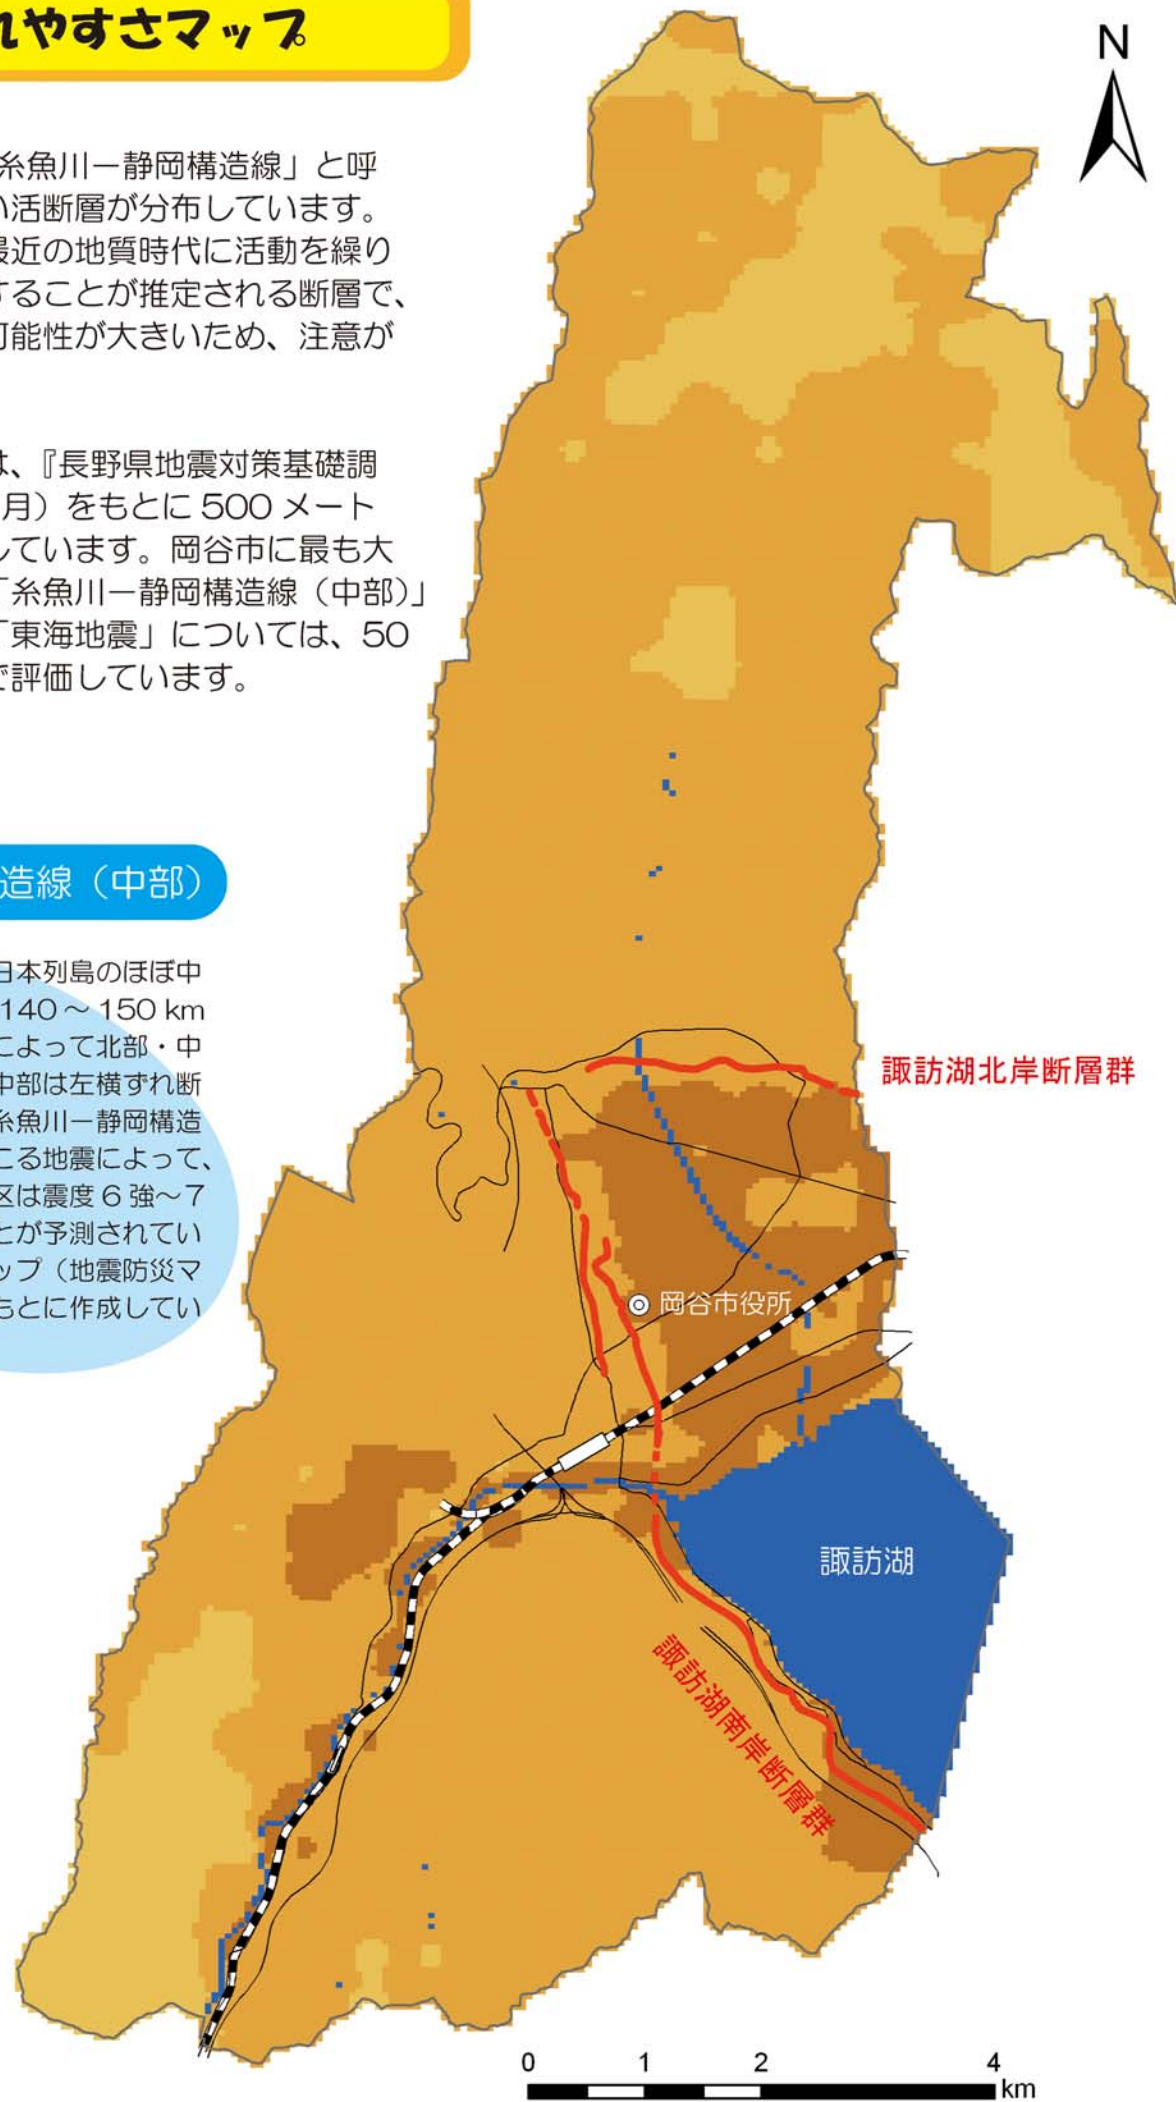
れやすさマップ

糸魚川ー静岡構造線」と呼
い活断層が分布しています。
最近の地質時代に活動を繰り
することが推定される断層で、
可能性が大きいため、注意が

は、『長野県地震対策基礎調
月）をもとに 500 メート
しています。岡谷市に最も大
「糸魚川ー静岡構造線（中部）」
「東海地震」については、50
で評価しています。

造線（中部）

日本列島のほぼ中
140 ~ 150 km
によって北部・中
中部は左横ずれ断
糸魚川ー静岡構造
こる地震によって、
区は震度 6 強~7
とが予測されてい
ップ（地震防災マ
もとに作成してい

N

諏訪湖北岸断層群

岡谷市役所

諏訪湖

諏訪湖南岸断層群

0 1 2 4 km